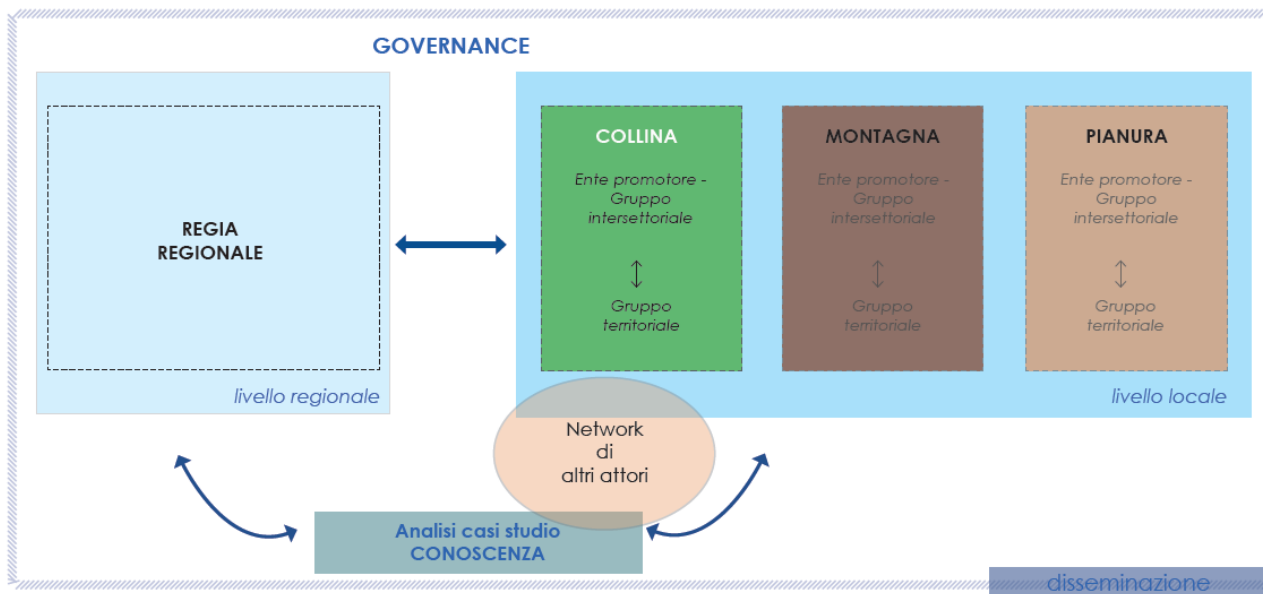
GOVERNANCE

REGIA
REGIONALE

livello regionale

COLLINA

Ente promotore - Gruppo intersettoriale

Gruppo territoriale

MONTAGNA

Ente promotore - Gruppo intersettoriale

Gruppo territoriale

PIANURA

Ente promotore - Gruppo intersettoriale

Gruppo territoriale

livello locale

Network
di
altri attori

Analisi casi studio
CONOSCENZA

disseminazione